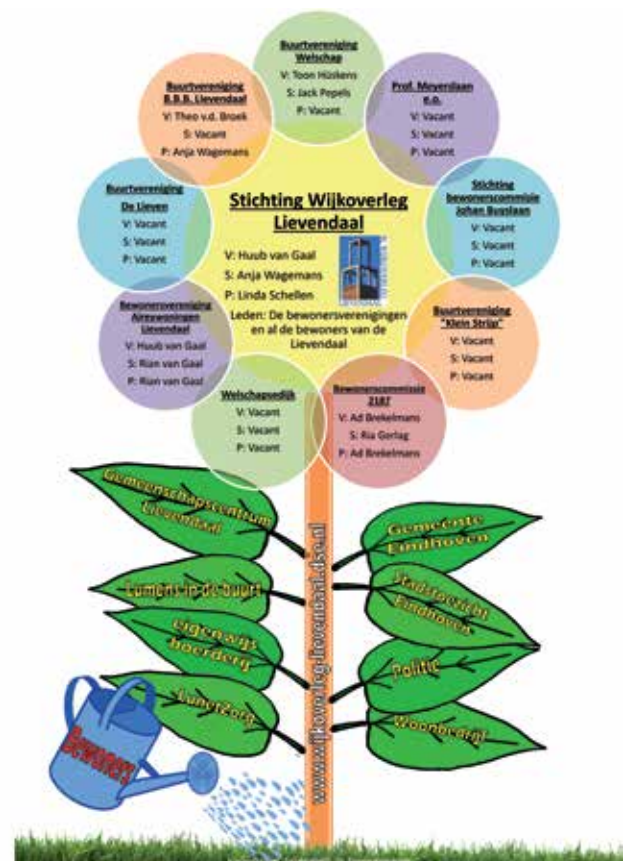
Buurtvereniging Welschap
V: Toon Hüskens
S: Jack Pepels
P: Vacant

Prof. Meyerslaan e.o.
V: Vacant
S: Vacant
P: Vacant

Stichting bewonerscommissie Johan Buyslaan
V: Vacant
S: Vacant
P: Vacant

Buurtvereniging "Klein Strijp"
V: Vacant
S: Vacant
P: Vacant

Bewonerscommissie 2187
V: Ad Brekelmans
S: Ria Gorlag
P: Ad Brekelmans

Welschapsedijk
V: Vacant
S: Vacant
P: Vacant

Bewonersvereniging Airey woningen Lievendaal
V: Huub van Gaal
S: Rian van Gaal
P: Rian van Gaal

Buurtvereniging De Lieven
V: Vacant
S: Vacant
P: Vacant

Buurtvereniging B.B.B. Lievendaal
V: Theo v.d. Broek
S: Vacant
P: Anja Wagemans

Stichting Wijkoverleg Lievendaal
V: Huub van Gaal
S: Anja Wagemans
P: Linda Schellen
Leden: De bewonersverenigingen en al de bewoners van de Lievendaal

Gemeenschapscentrum Lievendaal
Lumens in de buurt
Eigenaars boerderij
Lunetzorg
Gemeente Eindhoven
Stadstoezicht Eindhoven
Politie
Woonbedrijf
www.wijkoverleg-lievendaal.dse.nl
Bewoners